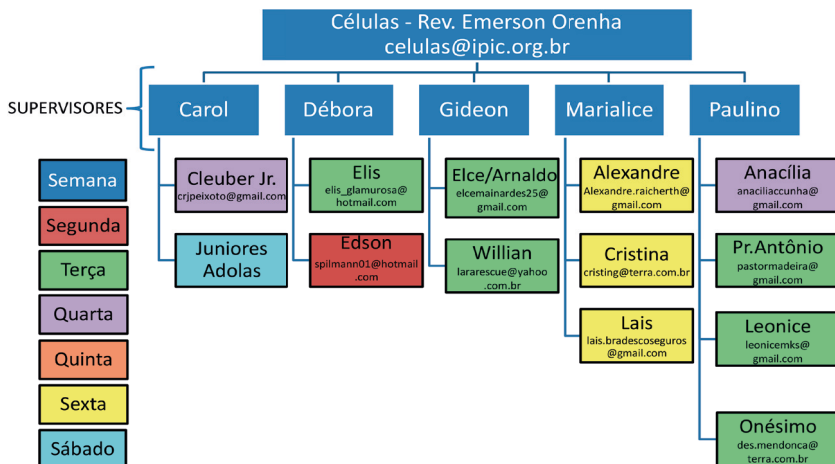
Células - Rev. Emerson Orenha
celulas@ipic.org.br

SUPERVISORES

Carol

Débora

Gideon

Marialice

Paulino

Semana

Segunda

Terça

Quarta

Quinta

Sexta

Sábado

Cleuber Jr.
crjpeixoto@gmail.com

Juniores Adolas

Elis
elis_glamurosa@hotmail.com

Edson
spilmann01@hotmail.com

Elce/Arnaldo
elcemainardes25@gmail.com

Willian
lararescue@yahoo.com.br

Alexandre
Alexandre.raicherth@gmail.com

Cristina
cristing@terra.com.br

Lais
lais.bradescoseguros@gmail.com

Anacília
anaciliaccunha@gmail.com

Pr.Antônio
pastormadeira@gmail.com

Leonice
leonicemks@gmail.com

Onésimo
des.mendonca@terra.com.br